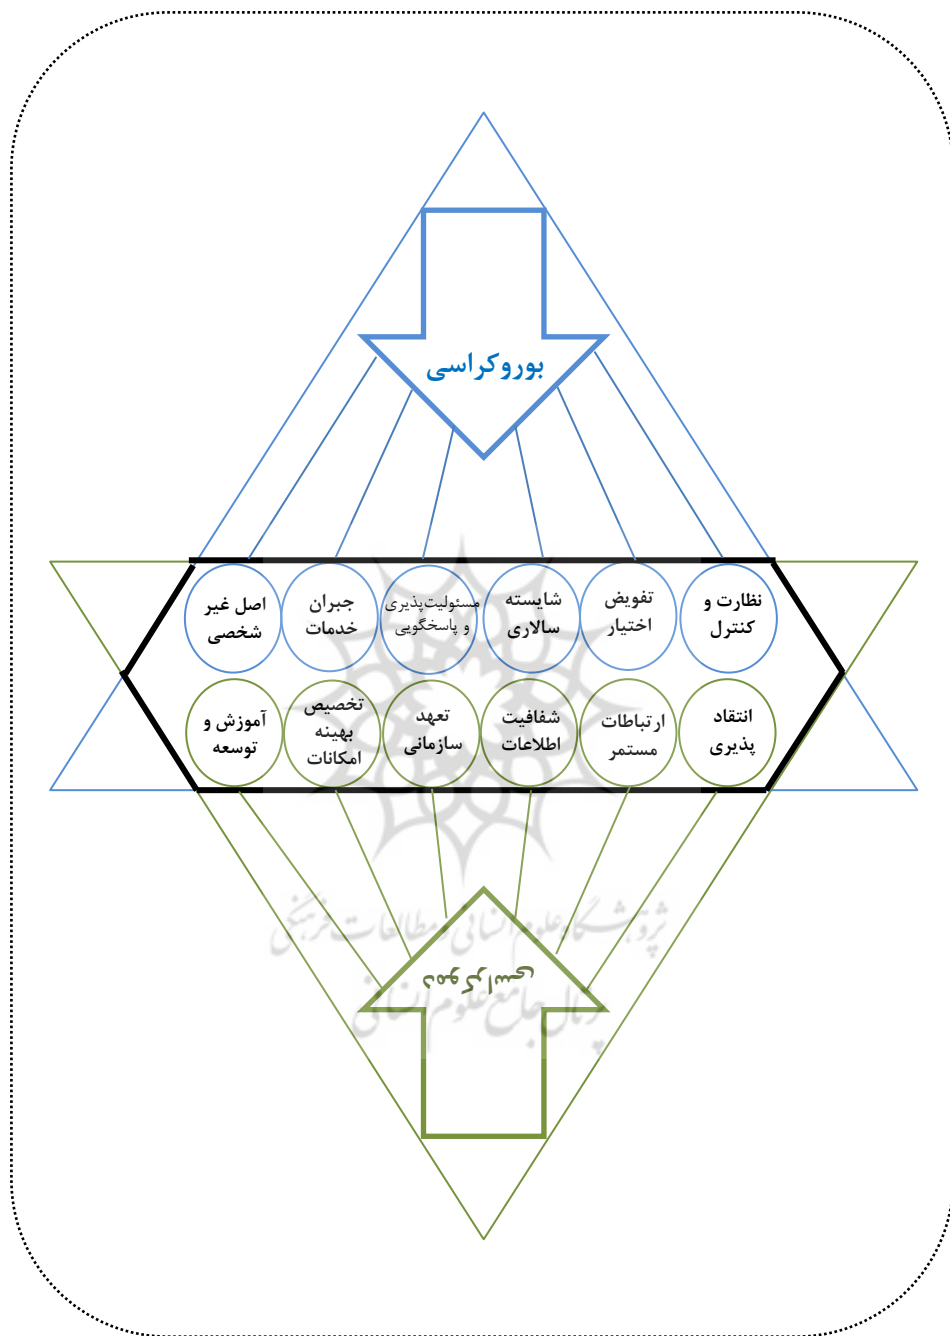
بوروکراسی

نظارت و کنترل

تفویض اختیار

شایسته سالاری

مسئولیت‌پذیری و پاسخگویی

جبران خدمات

اصل غیر شخصی

انتقاد پذیری

ارتباطات مستمر

شفافیت اطلاعات

تعهد سازمانی

تخصیص بهینه امکانات

آموزش و توسعه

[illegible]

پژوهشگاه علوم انسانی و مطالعات فرهنگی
پرتال جامع علوم انسانی